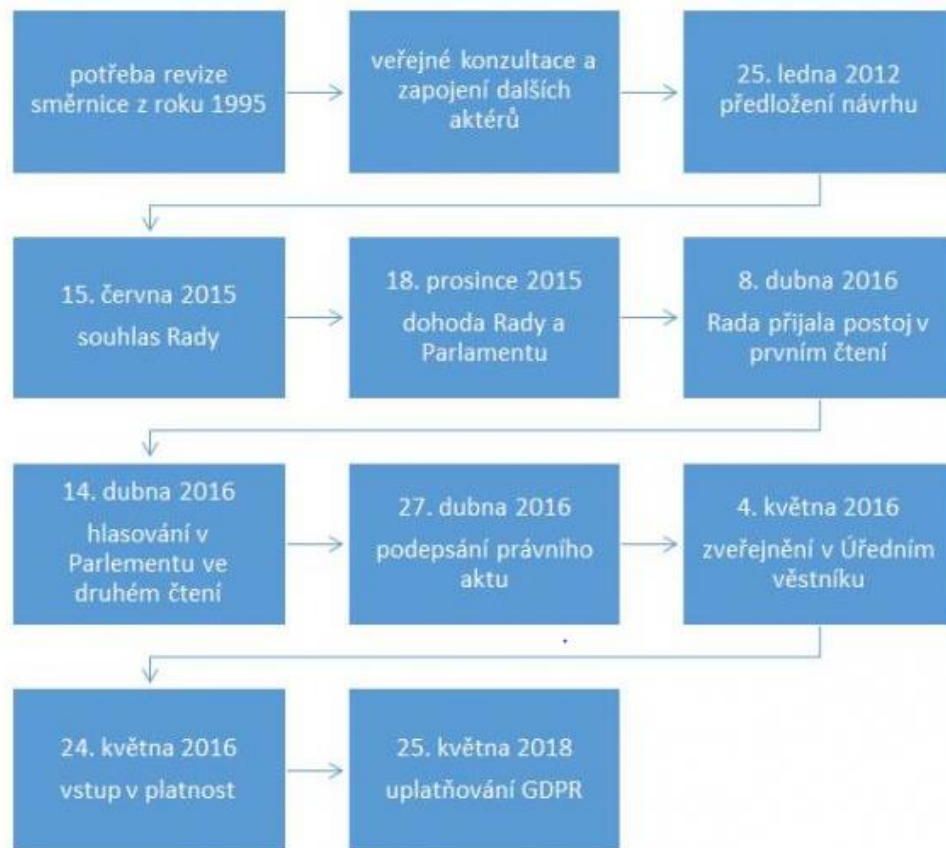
potřeba revize směrnice z roku 1995

veřejné konzultace a zapojení dalších aktérů

25. ledna 2012 předložení návrhu

15. června 2015 souhlas Rady

18. prosince 2015 dohoda Rady a Parlamentu

8. dubna 2016 Rada přijala postoj v prvním čtení

14. dubna 2016 hlasování v Parlementu ve druhém čtení

27. dubna 2016 podepsání právního aktu

4. května 2016 zveřejnění v Úředním věstníku

24. května 2016 vstup v platnost

25. května 2018 uplatňování GDPR